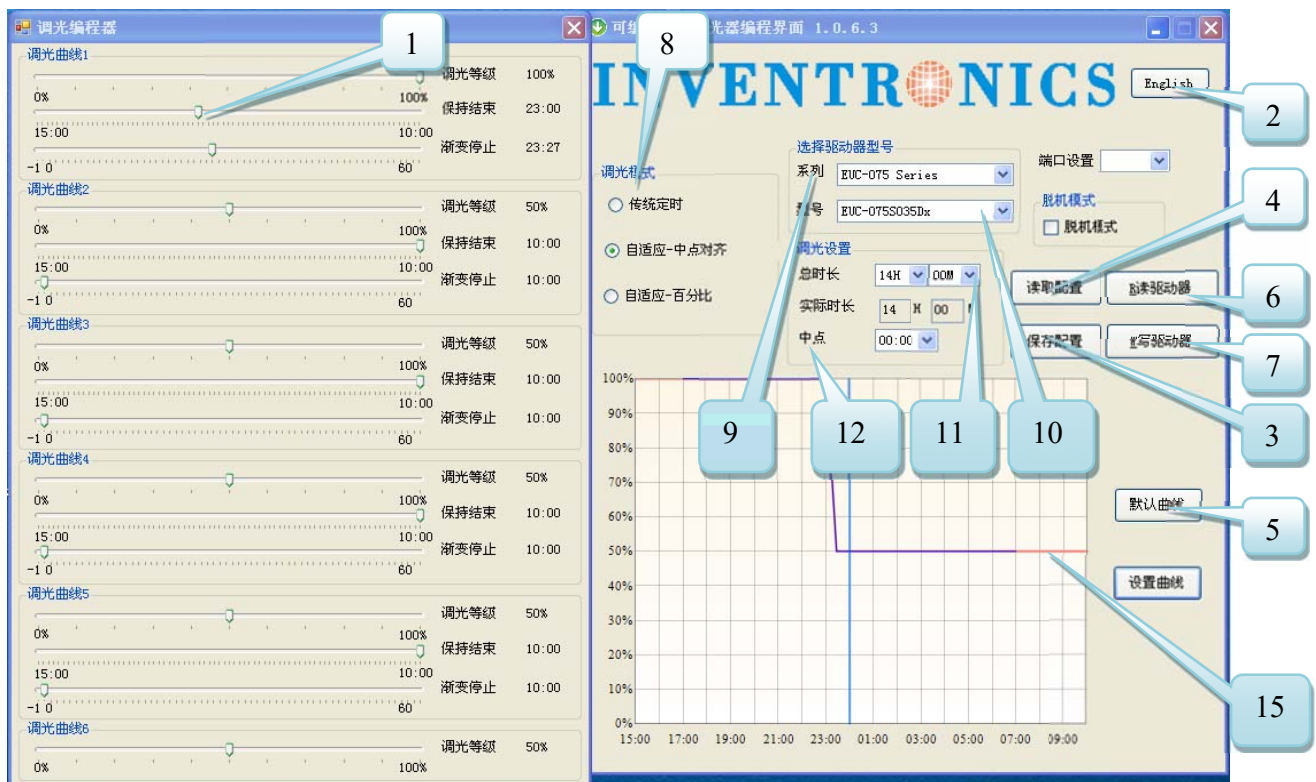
调光编程器

调光曲线1
0% 100% 调光等级 100%
15:00 10:00 保持结束 23:00
-10 60 渐变停止 23:27

调光曲线2
0% 100% 调光等级 50%
15:00 10:00 保持结束 10:00
-10 60 渐变停止 10:00

调光曲线3
0% 100% 调光等级 50%
15:00 10:00 保持结束 10:00
-10 60 渐变停止 10:00

调光曲线4
0% 100% 调光等级 50%
15:00 10:00 保持结束 10:00
-10 60 渐变停止 10:00

调光曲线5
0% 100% 调光等级 50%
15:00 10:00 保持结束 10:00
-10 60 渐变停止 10:00

调光曲线6
0% 100% 调光等级 50%

1

可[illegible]光器编程界面 1.0.6.3

INVENTRONICS

English

8

调光模式
传统定时
自适应-中点对齐
自适应-百分比

选择驱动器型号
系列 EUC-075 Series
型号 EUC-075S035Dx

端口设置

脱机模式
脱机模式

调光设置
总时长 14H 00M
实际时长 14 H 00
中点 00:00

读取配置
读驱动器
保存配置
写驱动器

2
4
6
7
3

9 12 11 10

100%
90%
80%
70%
60%
50%
40%
30%
20%
10%
0%
15:00 17:00 19:00 21:00 23:00 01:00 03:00 05:00 07:00 09:00

默认曲线
5
设置曲线
15